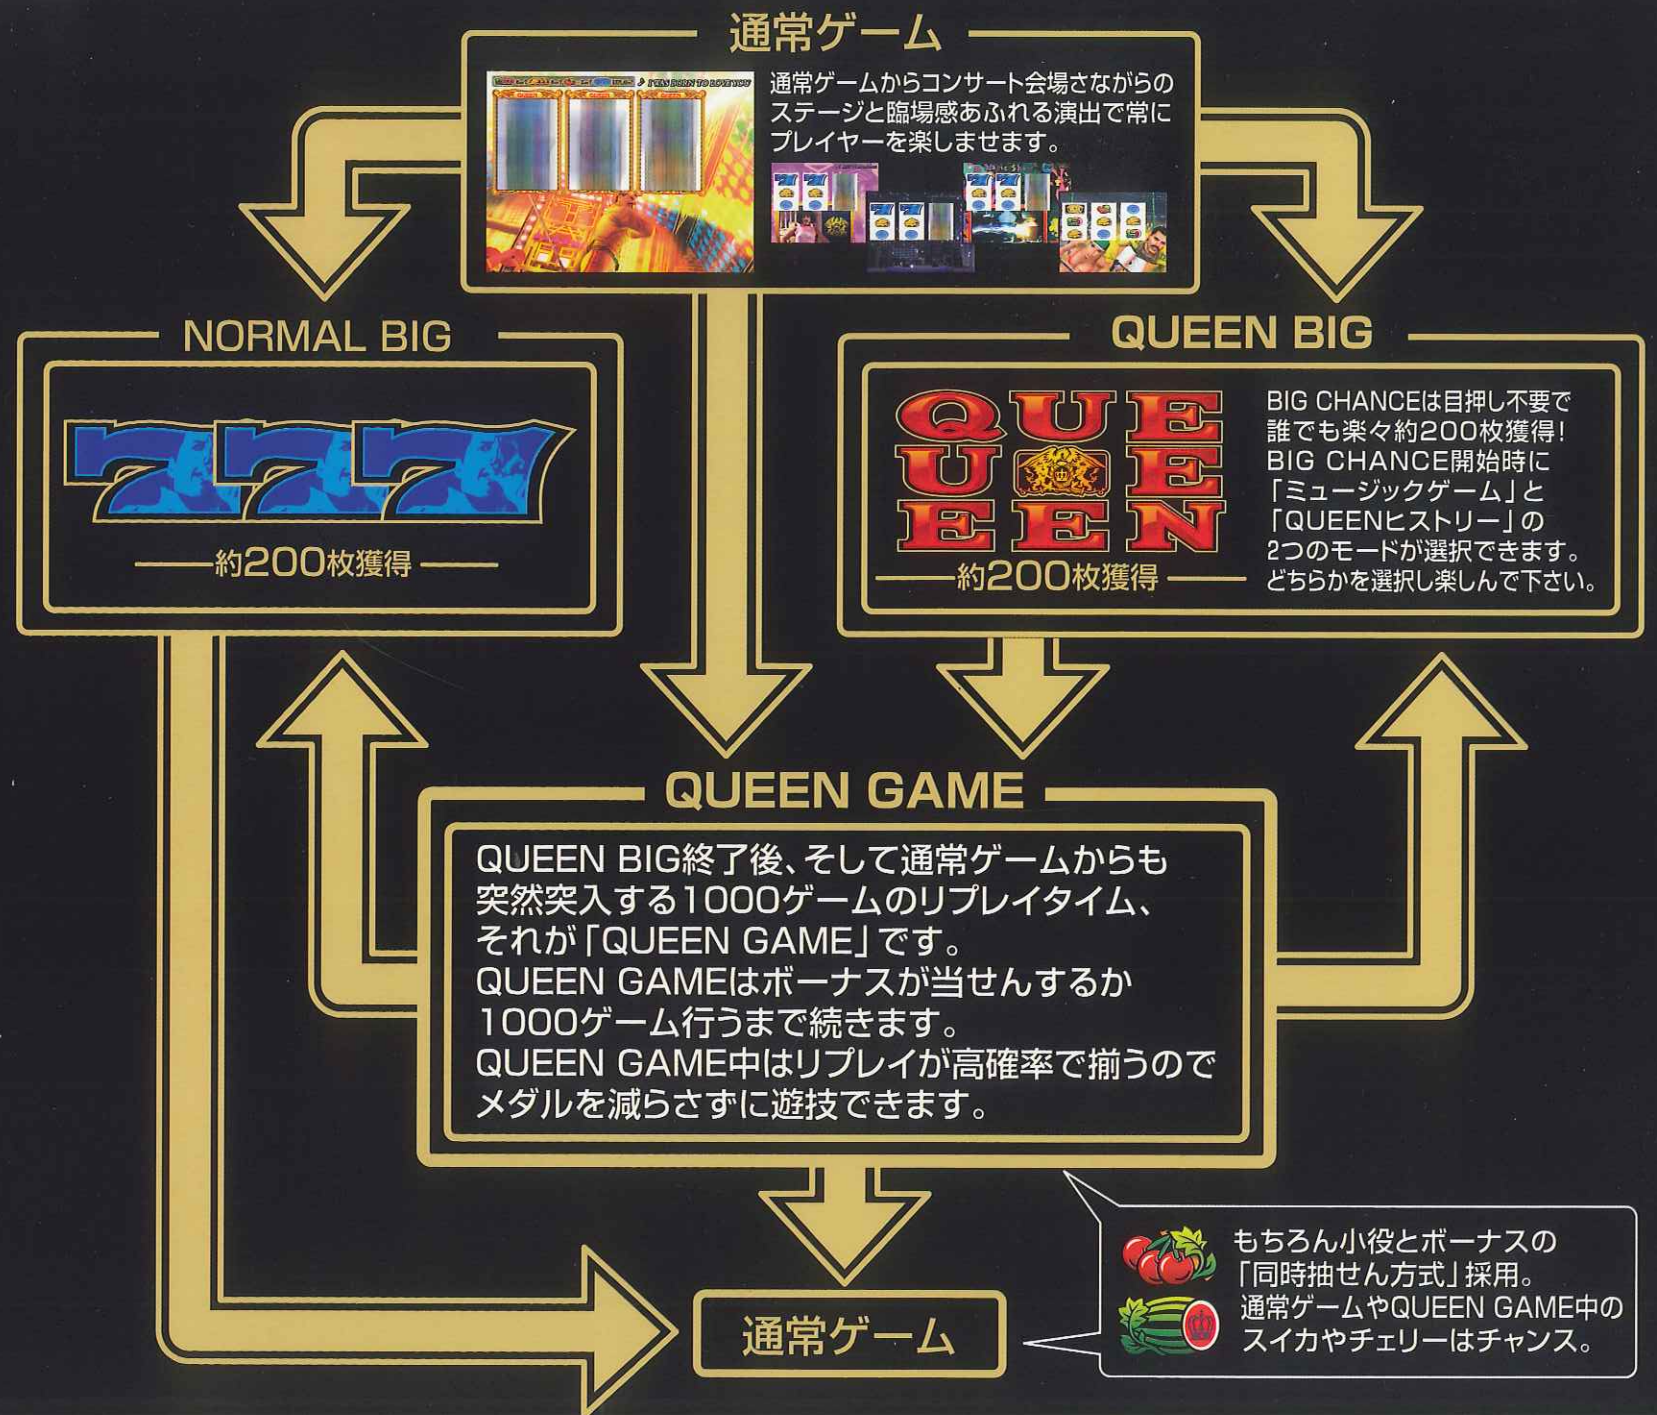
通常ゲーム

I WAS BORN TO LOVE YOU

通常ゲームからコンサート会場さながらのステージと臨場感あふれる演出で常にプレイヤーを楽しませます。

NORMAL BIG

777

約200枚獲得

QUEEN BIG

QUEEN QUEEN

約200枚獲得

BIG CHANCEは目押し不要で誰でも楽々約200枚獲得！BIG CHANCE開始時に「ミュージックゲーム」と「QUEENヒストリー」の2つのモードが選択できます。どちらかを選択し楽しんで下さい。

QUEEN GAME

QUEEN BIG終了後、そして通常ゲームからも突然突入する1000ゲームのリプレイタイム、それが「QUEEN GAME」です。
QUEEN GAMEはボーナスが当せんするか1000ゲーム行うまで続きます。
QUEEN GAME中はリプレイが高確率で揃うのでメダルを減らさずに遊技できます。

通常ゲーム

もちろん小役とボーナスの「同時抽せん方式」採用。
通常ゲームやQUEEN GAME中のスイカやチェリーはチャンス。